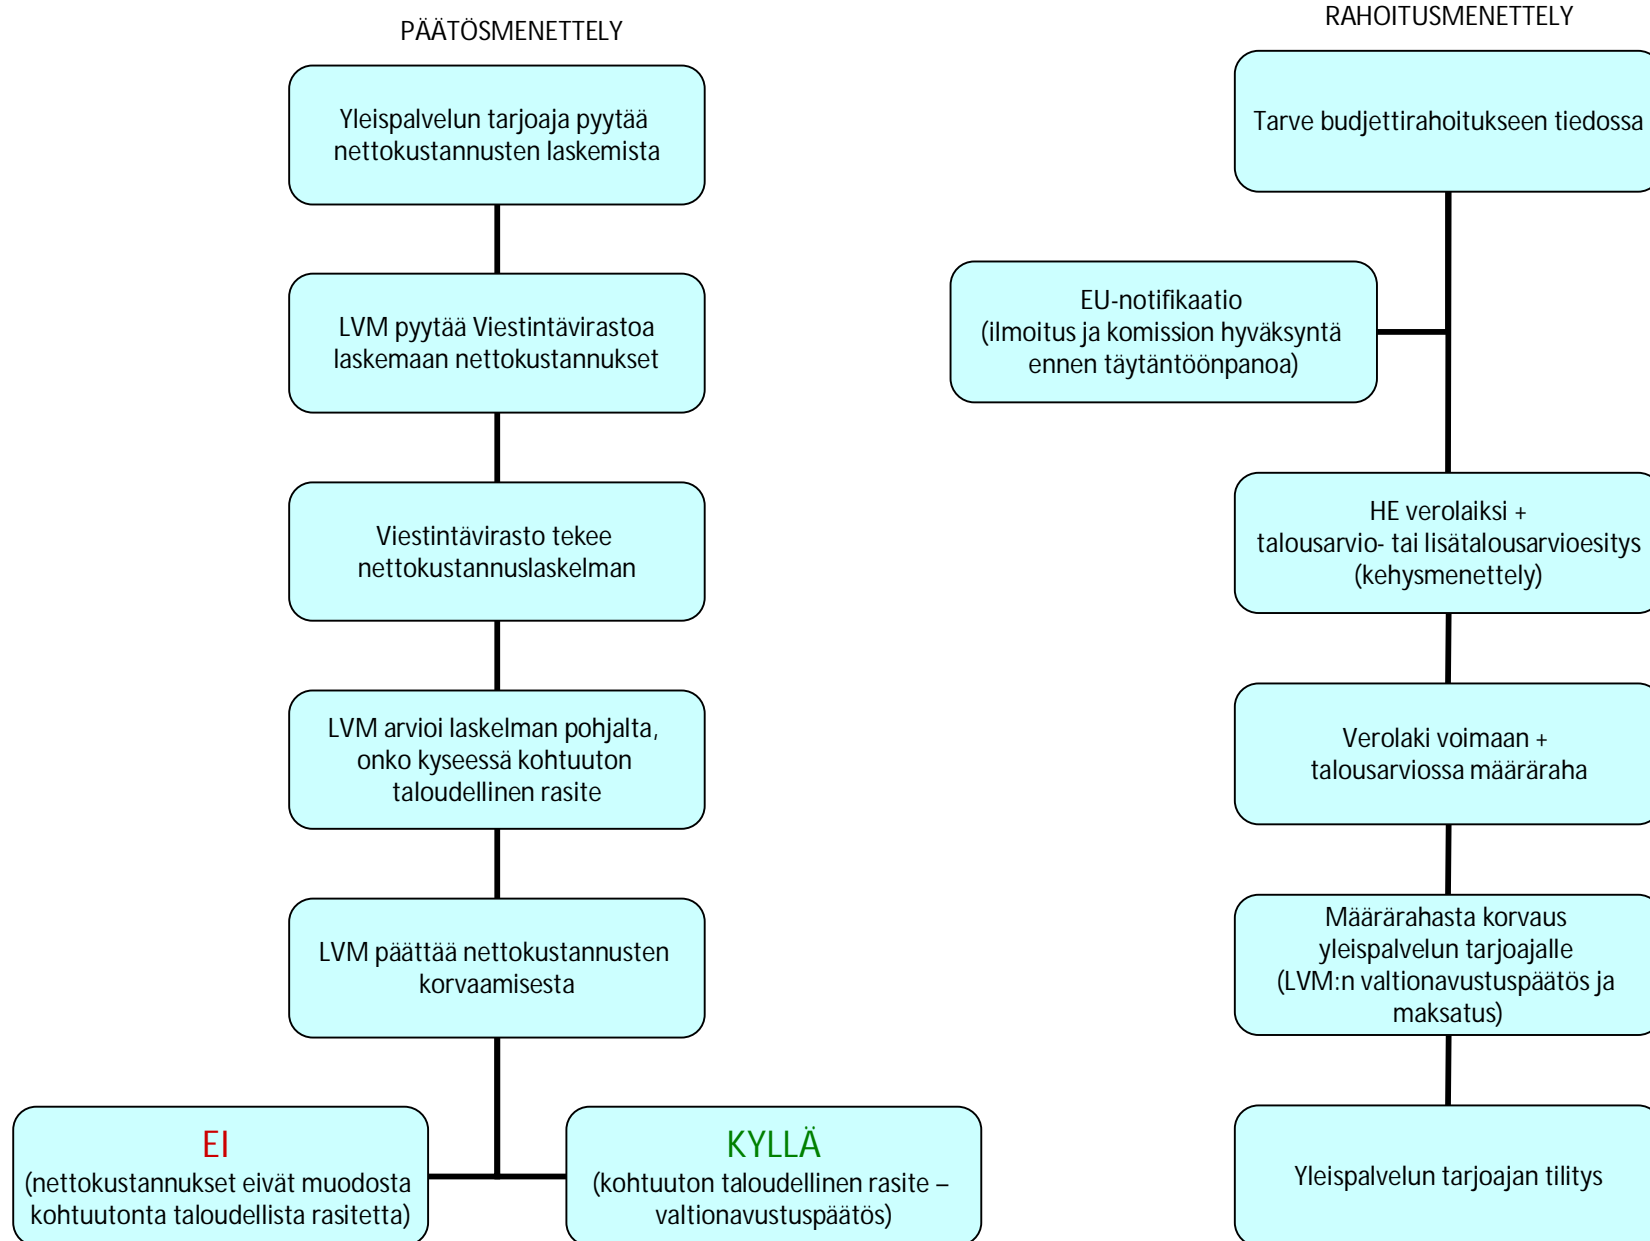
PÄÄTÖSMENETTELY

Yleispalvelun tarjoaja pyytää nettokustannusten laskemista

LVM pyytää Viestintävirastoa laskemaan nettokustannukset

Viestintävirasto tekee nettokustannuslaskelman

LVM arvioi laskelman pohjalta, onko kyseessä kohtuuton taloudellinen rasite

LVM päättää nettokustannusten korvaamisesta

EI
(nettokustannukset eivät muodosta kohtuutonta taloudellista rasitetta)

KYLLÄ
(kohtuuton taloudellinen rasite – valtionavustuspäätös)

RAHOITUSMENETTELY

Tarve budjettirahoitukseen tiedossa

EU-notifikaatio
(ilmoitus ja komission hyväksyntä ennen täytäntöönpanoa)

HE verolaiksi + talousarvio- tai lisätalousarvioesitys (kehysmenettely)

Verolaki voimaan + talousarviossa määräraha

Määrärahasta korvaus yleispalvelun tarjoajalle
(LVM:n valtionavustuspäätös ja maksatus)

Yleispalvelun tarjoajan tilitys